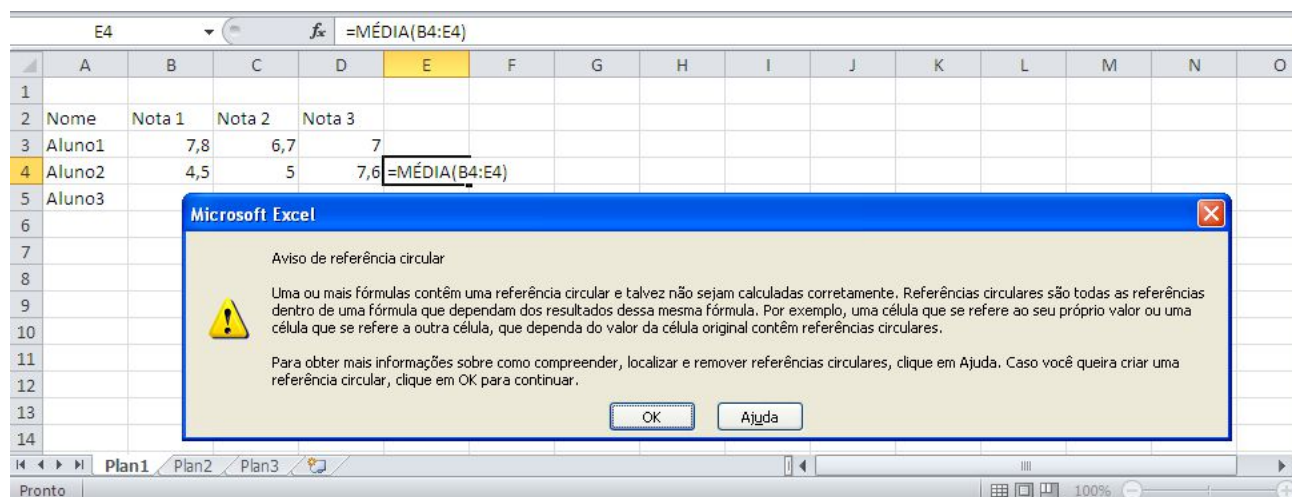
E4 $f_x$ =MÉDIA(B4:E4)

| | A | B | C | D | E | F | G | H | I | J | K | L | M | N | O |
|---|---|---|---|---|---|---|---|---|---|---|---|---|---|---|---|
| 1 | | | | | | | | | | | | | | | |
| 2 | Nome | Nota 1 | Nota 2 | Nota 3 | | | | | | | | | | | |
| 3 | Aluno1 | 7,8 | 6,7 | 7 | | | | | | | | | | | |
| 4 | Aluno2 | 4,5 | 5 | 7,6 | =MÉDIA(B4:E4) | | | | | | | | | | |
| 5 | Aluno3 | | | | | | | | | | | | | | |
| 6 | | | | | | | | | | | | | | | |
| 7 | | | | | | | | | | | | | | | |
| 8 | | | | | | | | | | | | | | | |
| 9 | | | | | | | | | | | | | | | |
| 10 | | | | | | | | | | | | | | | |
| 11 | | | | | | | | | | | | | | | |
| 12 | | | | | | | | | | | | | | | |
| 13 | | | | | | | | | | | | | | | |
| 14 | | | | | | | | | | | | | | | |

Microsoft Excel

Aviso de referência circular

Uma ou mais fórmulas contêm uma referência circular e talvez não sejam calculadas corretamente. Referências circulares são todas as referências dentro de uma fórmula que dependam dos resultados dessa mesma fórmula. Por exemplo, uma célula que se refere ao seu próprio valor ou uma célula que se refere a outra célula, que dependa do valor da célula original contêm referências circulares.

Para obter mais informações sobre como compreender, localizar e remover referências circulares, clique em Ajuda. Caso você queira criar uma referência circular, clique em OK para continuar.

OK Ajuda

Plan1 Plan2 Plan3

Pronto 100%